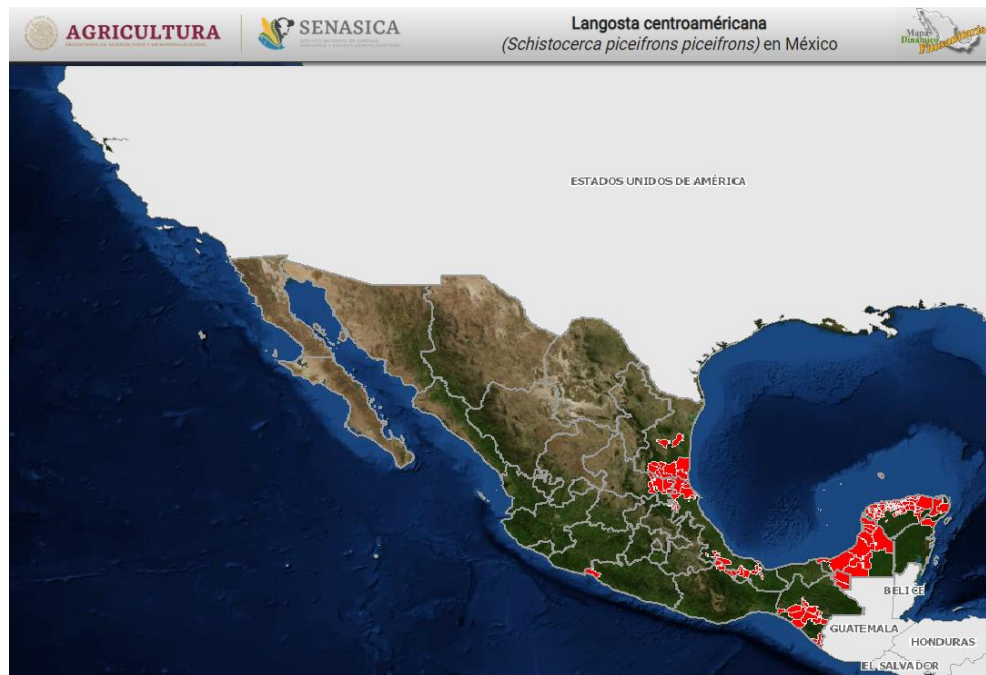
AGRICULTURA
SECRETARÍA DE AGRICULTURA Y DESARROLLO RURAL

SENASICA
SERVICIO NACIONAL DE SANIDAD, INOCUIDAD Y CALIDAD AGROALIMENTARIA

Langosta centroamericana
(Schistocerca piceifrons piceifrons) en México

Mapa Dinámico Fitosanitario

ESTADOS UNIDOS DE AMÉRICA

BELICE

GUATEMALA

HONDURAS

EL SALVADOR